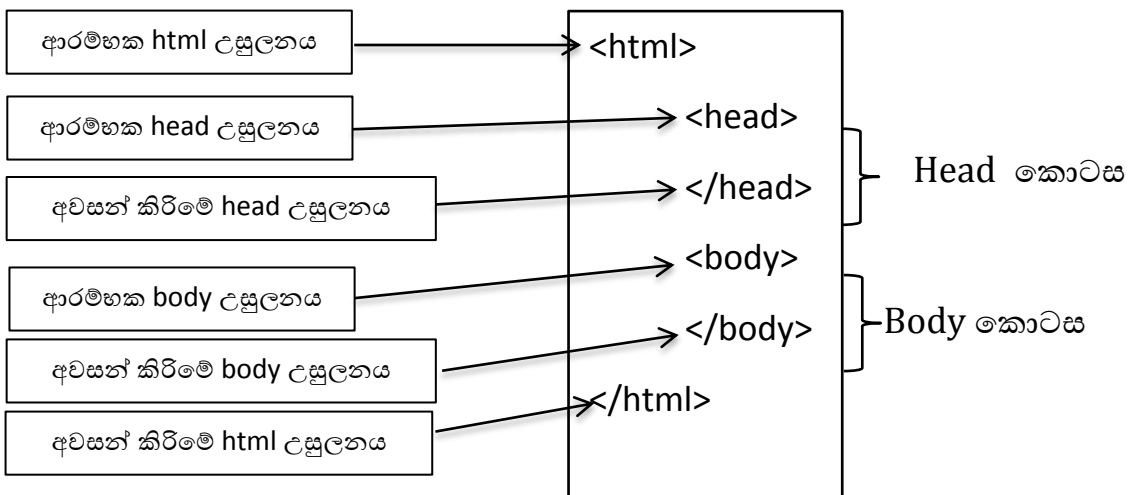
ආරම්භක html උසුලනය

ආරම්භක head උසුලනය

අවසන් කිරිමේ head උසුලනය

ආරම්භක body උසුලනය

අවසන් කිරිමේ body උසුලනය

අවසන් කිරිමේ html උසුලනය

<html>

<head>

</head>

<body>

</body>

</html>

Head කොටස

Body කොටස